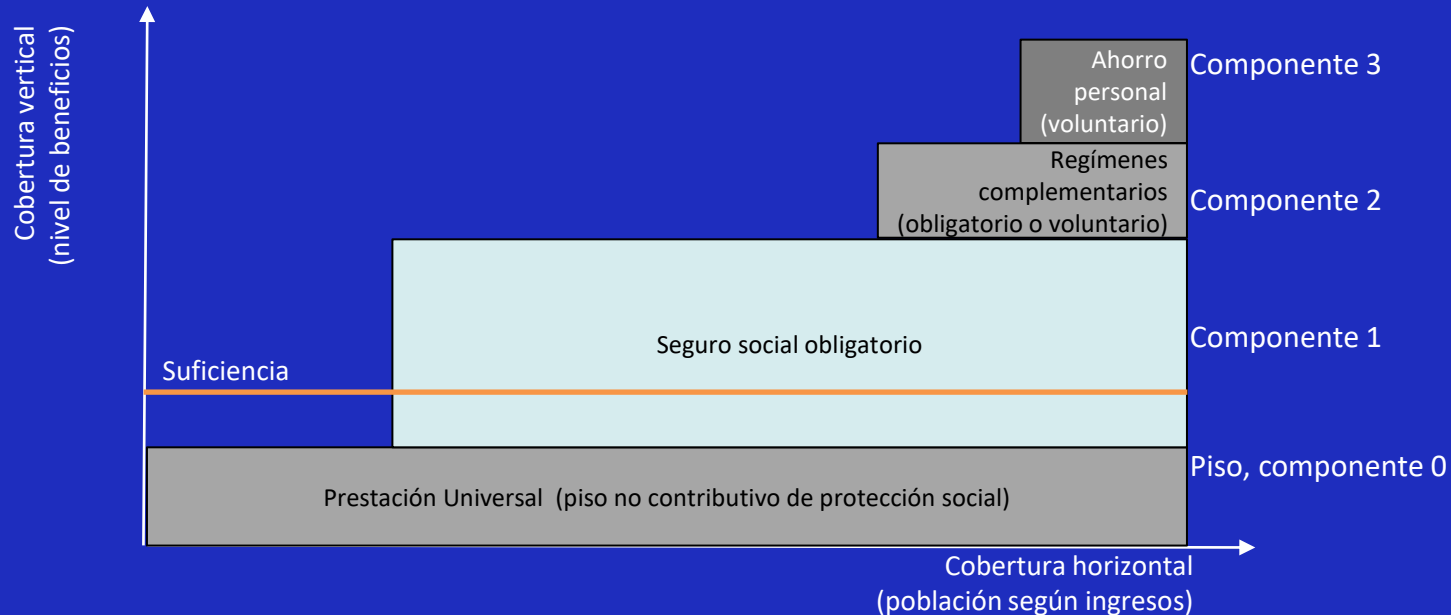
Cobertura vertical (nivel de beneficios)

Ahorro personal (voluntario)

Componente 3

Regímenes complementarios (obligatorio o voluntario)

Componente 2

Seguro social obligatorio

Componente 1

Suficiencia

Prestación Universal (piso no contributivo de protección social)

Piso, componente 0

Cobertura horizontal (población según ingresos)